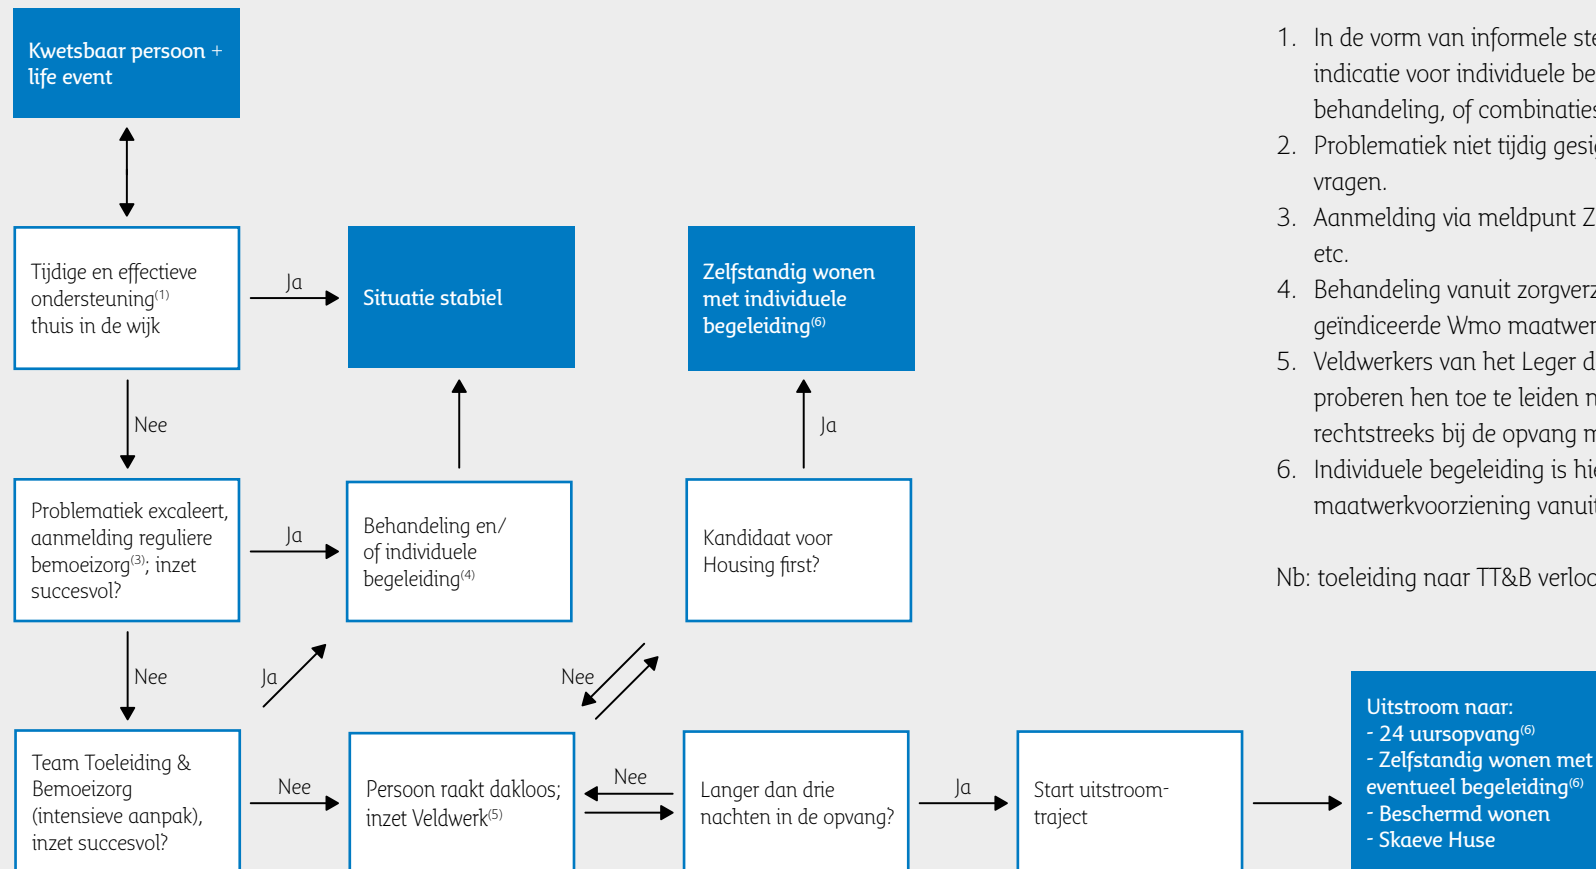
Kwetsbaar persoon + life event

Tijdige en effectieve ondersteuning$^{(1)}$ thuis in de wijk

Ja

Situatie stabiel

Zelfstandig wonen met individuele begeleiding$^{(6)}$

Nee

Problematiek excaleert, aanmelding reguliere bemoeizorg$^{(3)}$; inzet succesvol?

Ja

Behandeling en/ of individuele begeleiding$^{(4)}$

Ja

Kandidaat voor Housing first?

Nee

Ja

Nee

Team Toeleiding & Bemoeizorg (intensieve aanpak), inzet succesvol?

Nee

Persoon raakt dakloos; inzet Veldwerk$^{(5)}$

Nee

Langer dan drie nachten in de opvang?

Ja

Start uitstroom-traject

Uitstroom naar:
- 24 uursopvang$^{(6)}$
- Zelfstandig wonen met eventueel begeleiding$^{(6)}$
- Beschermd wonen
- Skaeve Huse

1. In de vorm van informele st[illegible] indicatie voor individuele be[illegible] behandeling, of combinatie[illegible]
2. Problematiek niet tijdig gesi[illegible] vragen.
3. Aanmelding via meldpunt Z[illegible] etc.
4. Behandeling vanuit zorgver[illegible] geïndiceerde Wmo maatwe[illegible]
5. Veldwerkers van het Leger d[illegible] proberen hen toe te leiden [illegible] rechtstreeks bij de opvang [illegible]
6. Individuele begeleiding is hi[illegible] maatwerkvoorziening vanui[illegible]

Nb: toeleiding naar TT&B verlo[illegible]